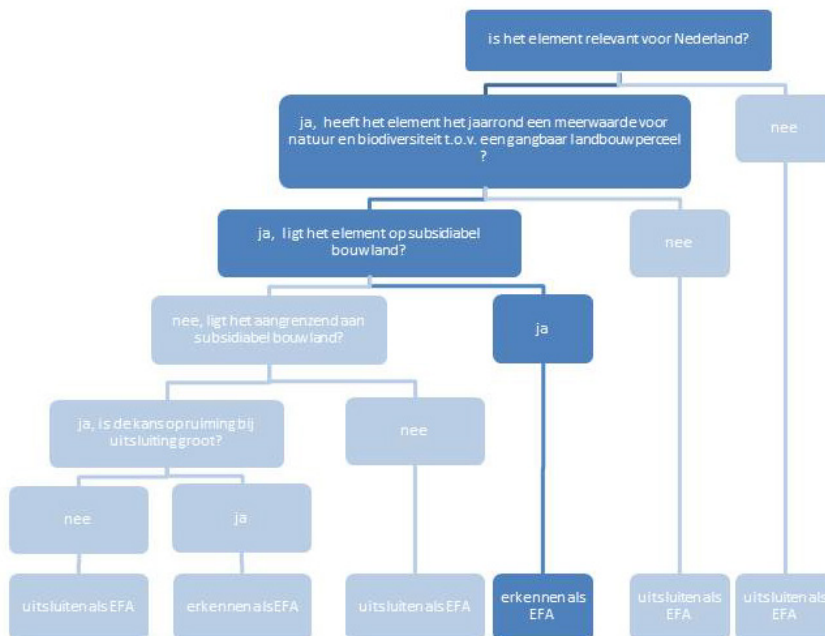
is het element relevant voor Nederland?

ja, heeft het element het jaarrond een meerwaarde voor natuur en biodiversiteit t.o.v. een gangbaar landbouwperceel ?

nee

ja, ligt het element op subsidiabel bouwland?

nee

nee, ligt het aangrenzend aan subsidiabel bouwland?

ja

ja, is de kans op ruiming bij uitsluiting groot?

nee

nee

ja

uitsluiten als EFA

erkennen als EFA

uitsluiten als EFA

erkennen als EFA

uitsluiten als EFA

uitsluiten als EFA